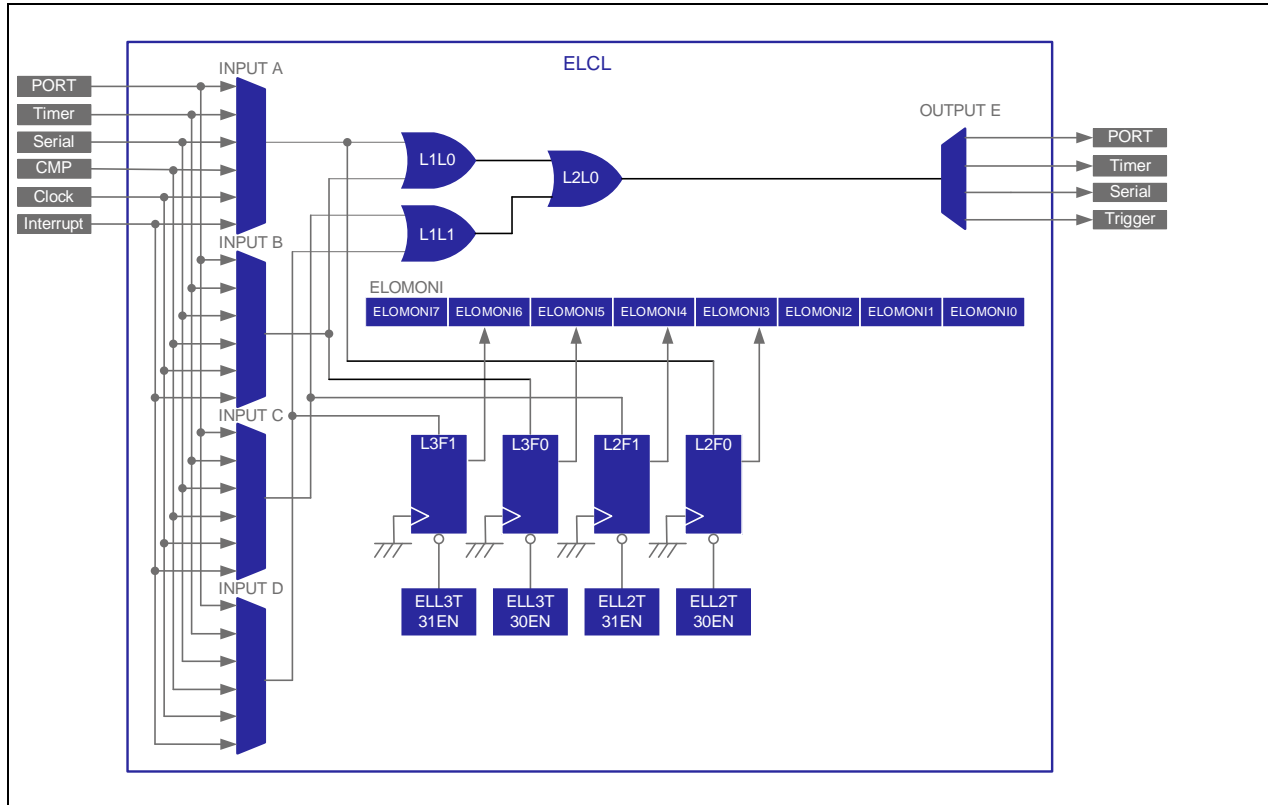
ELCL

PORT
Timer
Serial
CMP
Clock
Interrupt

INPUT A
INPUT B
INPUT C
INPUT D

L1L0
L1L1
L2L0

OUTPUT E

PORT
Timer
Serial
Trigger

ELOMONI

| ELOMONI7 | ELOMONI6 | ELOMONI5 | ELOMONI4 | ELOMONI3 | ELOMONI2 | ELOMONI1 | ELOMONI0 |
|---|---|---|---|---|---|---|---|

L3F1
L3F0
L2F1
L2F0

ELL3T 31EN
ELL3T 30EN
ELL2T 31EN
ELL2T 30EN